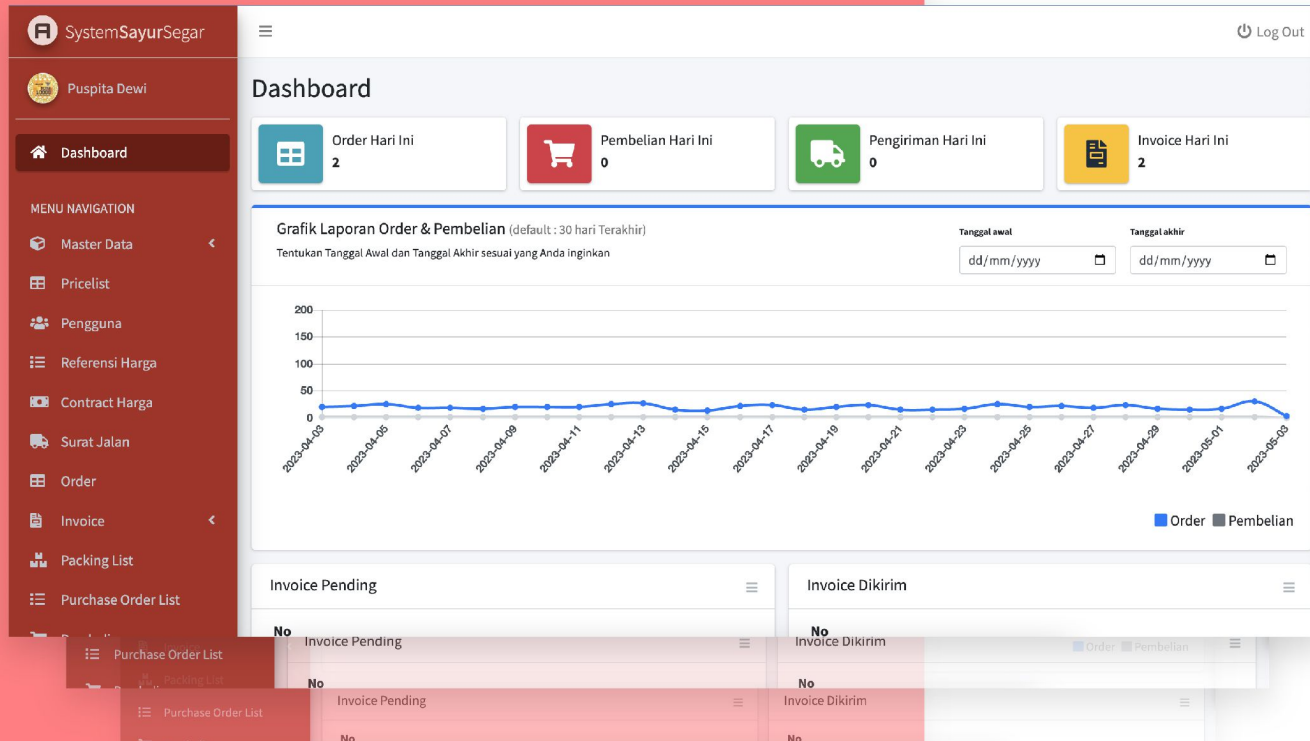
SystemSayurSegar

Log Out

Puspita Dewi

Dashboard

MENU NAVIGATION

Master Data

Pricelist

Pengguna

Referensi Harga

Contract Harga

Surat Jalan

Order

Invoice

Packing List

Purchase Order List

Dashboard

Order Hari Ini
2

Pembelian Hari Ini
0

Pengiriman Hari Ini
0

Invoice Hari Ini
2

Grafik Laporan Order & Pembelian (default : 30 hari Terakhir)

Tentukan Tanggal Awal dan Tanggal Akhir sesuai yang Anda inginkan

Tanggal awal
dd/mm/yyyy

Tanggal akhir
dd/mm/yyyy

200
150
100
50
0

2023-04-03
2023-04-05
2023-04-07
2023-04-09
2023-04-11
2023-04-13
2023-04-15
2023-04-17
2023-04-19
2023-04-21
2023-04-23
2023-04-25
2023-04-27
2023-04-29
2023-05-01
2023-05-03

Order Pembelian

Invoice Pending

No

Invoice Dikirim

No

Purchase Order List

Packing List

Invoice Pending

No

Invoice Dikirim

No

Order Pembelian

Purchase Order List

Invoice Pending

No

Invoice Dikirim

No